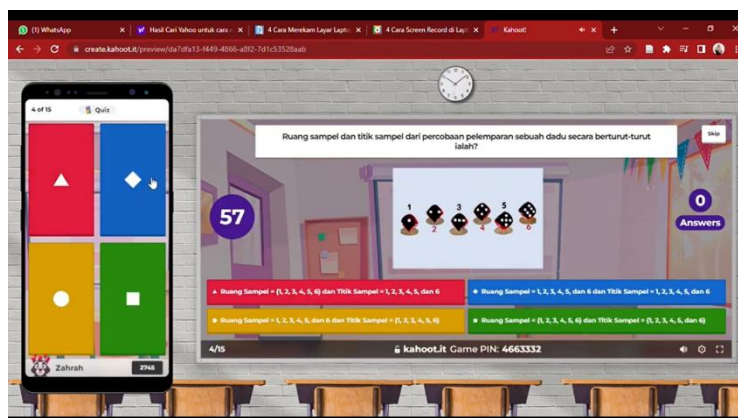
(1) WhatsApp
Hasil Cari Yahoo untuk cara
4 Cara Merekam Layar Lapto
4 Cara Screen Record di Lapt
Kahoot!

create.kahoot.it/preview/da7dfa13-f449-4866-a8f2-7d1c53528aab

4 of 15
Quiz

Zahrah
2745

Ruang sampel dan titik sampel dari percobaan pelemparan sebuah dadu secara berturut-turut ialah?

Skip

57

0
Answers

1 2 3 4 5 6

Ruang Sampel = {1, 2, 3, 4, 5, 6} dan Titik Sampel = 1, 2, 3, 4, 5, dan 6
Ruang Sampel = 1, 2, 3, 4, 5, dan 6 dan Titik Sampel = 1, 2, 3, 4, 5, dan 6
Ruang Sampel = 1, 2, 3, 4, 5, dan 6 dan Titik Sampel = {1, 2, 3, 4, 5, 6}
Ruang Sampel = {1, 2, 3, 4, 5, 6} dan Titik Sampel = {1, 2, 3, 4, 5, dan 6}

4/15
kahoot.it Game PIN: 4663332